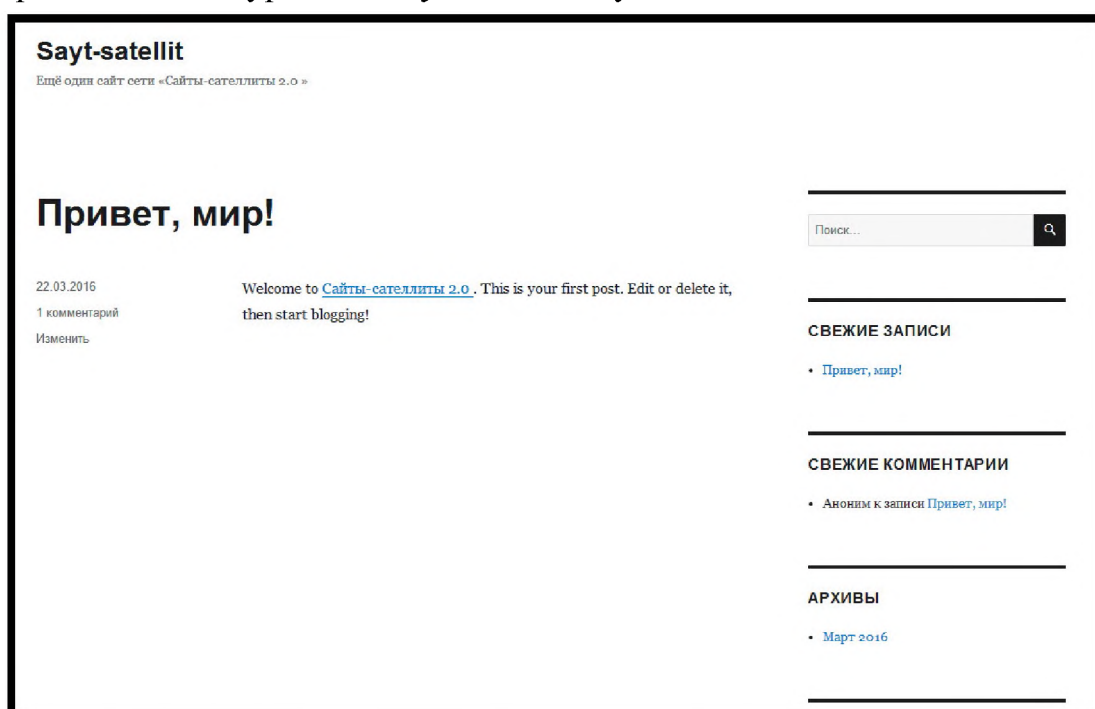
Sayt-satellit

Ещё один сайт сети «Сайты-сателлиты 2.0 »

Привет, мир!

22.03.2016

1 комментарий

Изменить

Welcome to Сайты-сателлиты 2.0 . This is your first post. Edit or delete it, then start blogging!

Поиск...

СВЕЖИЕ ЗАПИСИ

• Привет, мир!

СВЕЖИЕ КОММЕНТАРИИ

• Аноним к записи Привет, мир!

АРХИВЫ

• Март 2016